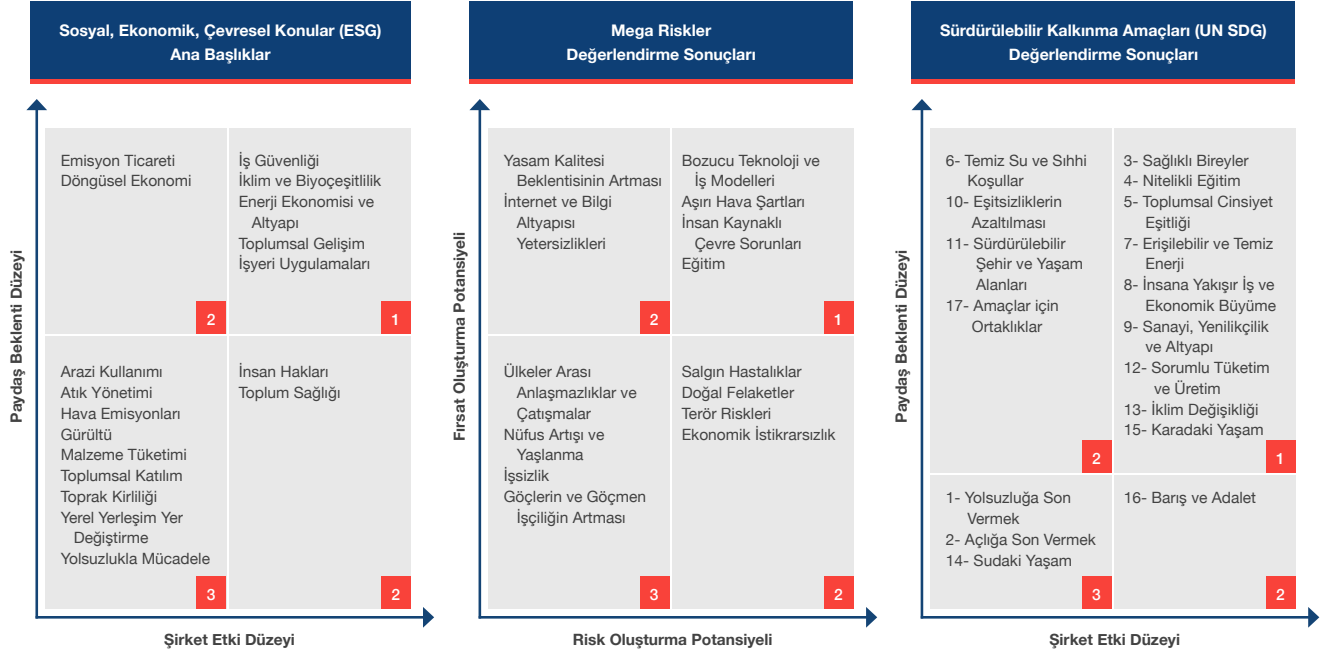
Sosyal, Ekonomik, Çevresel Konular (ESG)
Ana Başlıklar

Paydaş Beklenti Düzeyi

Emisyon Ticareti
Döngüsel Ekonomi

2

İş Güvenliği
İklim ve Biyoçeşitlilik
Enerji Ekonomisi ve Altyapı
Toplumsal Gelişim
İşyeri Uygulamaları

1

Arazi Kullanımı
Atık Yönetimi
Hava Emisyonları
Gürültü
Malzeme Tüketimi
Toplumsal Katılım
Toprak Kirliliği
Yerel Yerleşim Yer Değiştirme
Yolsuzlukla Mücadele

3

İnsan Hakları
Toplum Sağlığı

2

Şirket Etki Düzeyi

Mega Riskler
Değerlendirme Sonuçları

Fırsat Oluşturma Potansiyeli

Yasam Kalitesi Beklentisinin Artması
İnternet ve Bilgi Altyapısı Yetersizlikleri

2

Bozucu Teknoloji ve İş Modelleri
Aşırı Hava Şartları
İnsan Kaynaklı Çevre Sorunları
Eğitim

1

Ülkeler Arası Anlaşmazlıklar ve Çatışmalar
Nüfus Artışı ve Yaşlanma
İşsizlik
Göçlerin ve Göçmen İşçiliğin Artması

3

Salgın Hastalıklar
Doğal Felaketler
Terör Riskleri
Ekonomik İstikrarsızlık

2

Risk Oluşturma Potansiyeli

Sürdürülebilir Kalkınma Amaçları (UN SDG)
Değerlendirme Sonuçları

Paydaş Beklenti Düzeyi

6- Temiz Su ve Sıhhi Koşullar
10- Eşitsizliklerin Azaltılması
11- Sürdürülebilir Şehir ve Yaşam Alanları
17- Amaçlar için Ortaklıklar

2

3- Sağlıklı Bireyler
4- Nitelikli Eğitim
5- Toplumsal Cinsiyet Eşitliği
7- Erişilebilir ve Temiz Enerji
8- İnsana Yakışır İş ve Ekonomik Büyüme
9- Sanayi, Yenilikçilik ve Altyapı
12- Sorumlu Tüketim ve Üretim
13- İklim Değişikliği
15- Karadaki Yaşam

1

1- Yolsuzluğa Son Vermek
2- Açlığa Son Vermek
14- Sudaki Yaşam

3

16- Barış ve Adalet

2

Şirket Etki Düzeyi